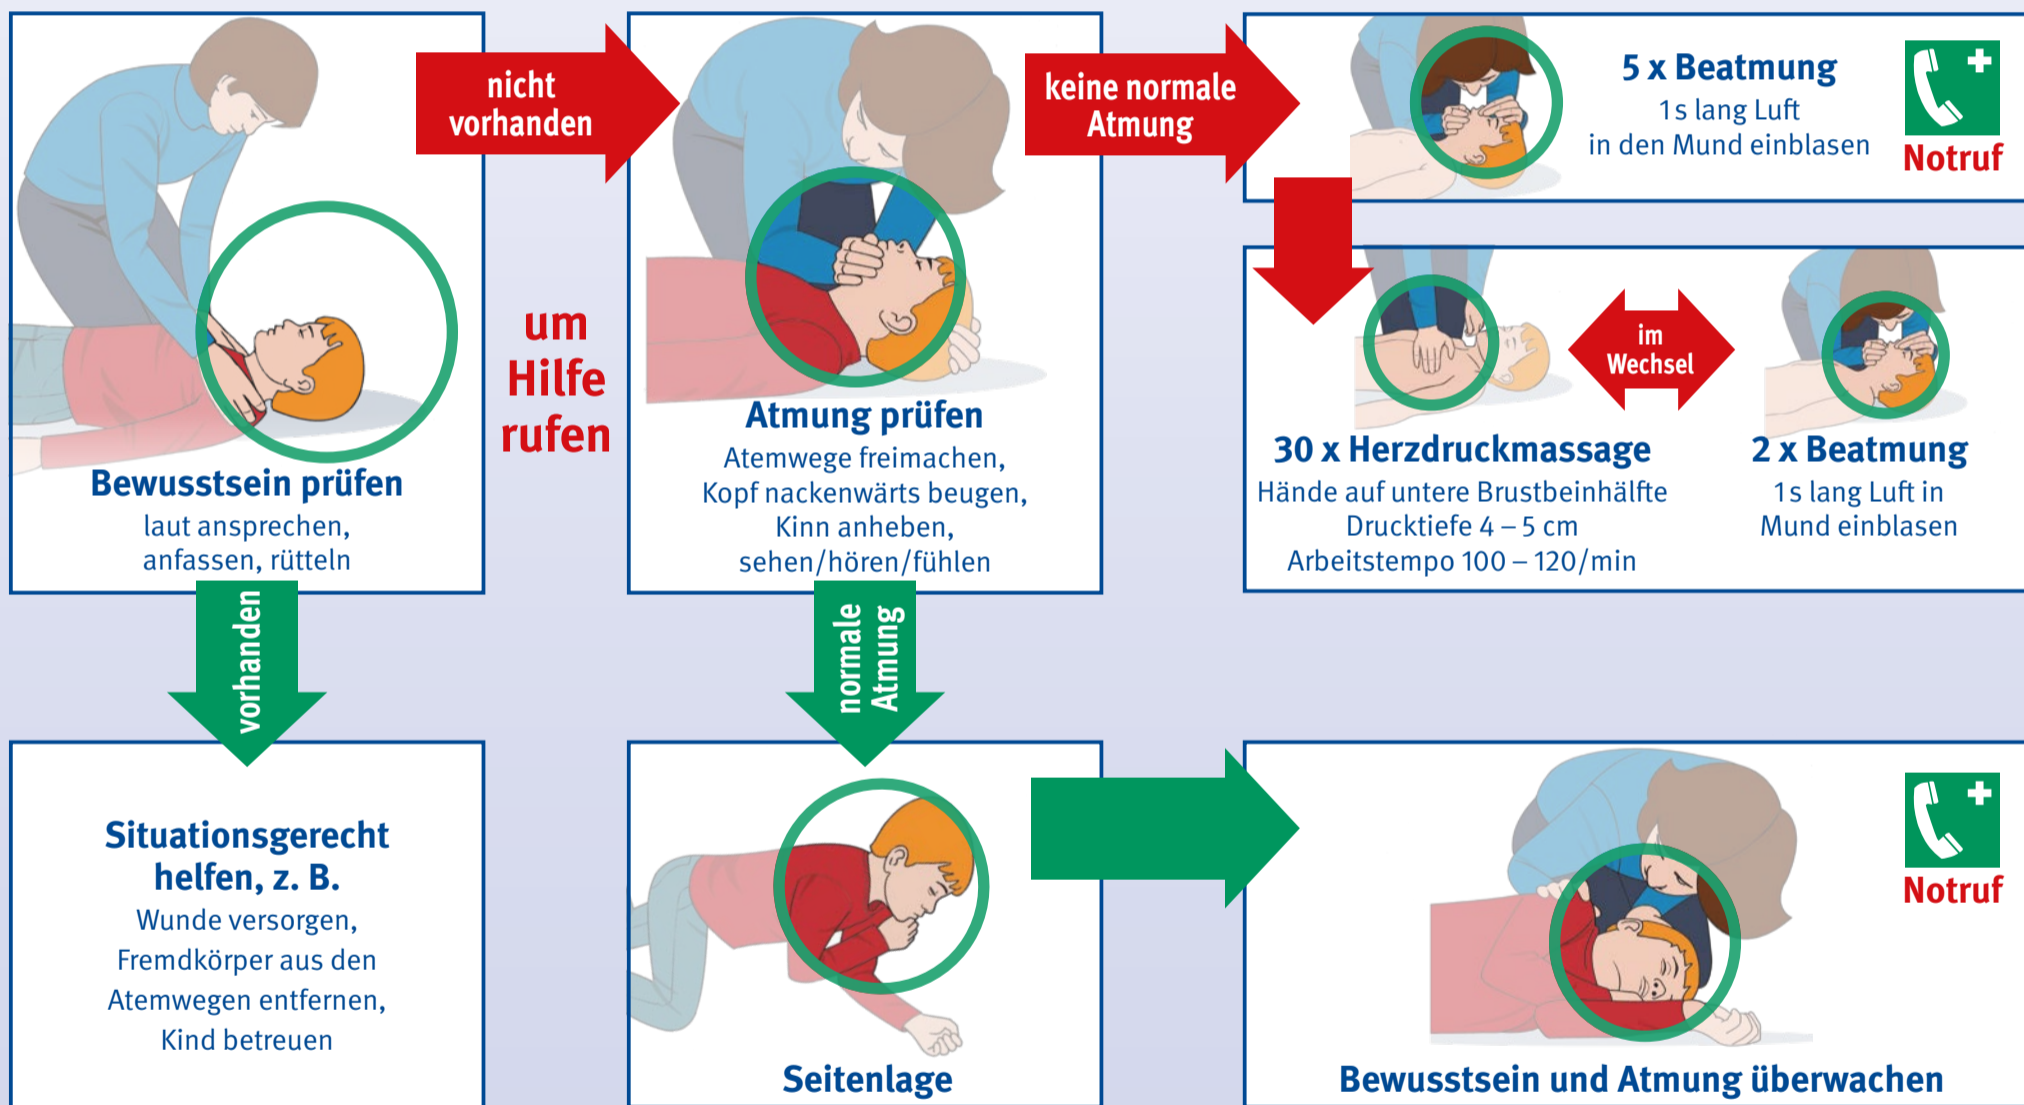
Bewusstsein prüfen
laut ansprechen, anfassen, rütteln

nicht vorhanden

um Hilfe rufen

Atmung prüfen
Atemwege freimachen, Kopf nackenwärts beugen, Kinn anheben, sehen/hören/fühlen

keine normale Atmung

5 x Beatmung
1 s lang Luft in den Mund einblasen

Notruf

30 x Herzdruckmassage
Hände auf untere Brustbeinhälfte
Drucktiefe 4 – 5 cm
Arbeitstempo 100 – 120/min

im Wechsel

2 x Beatmung
1 s lang Luft in Mund einblasen

vorhanden

normale Atmung

Situationsgerecht helfen, z. B.
Wunde versorgen, Fremdkörper aus den Atemwegen entfernen, Kind betreuen

Seitenlage

Notruf

Bewusstsein und Atmung überwachen